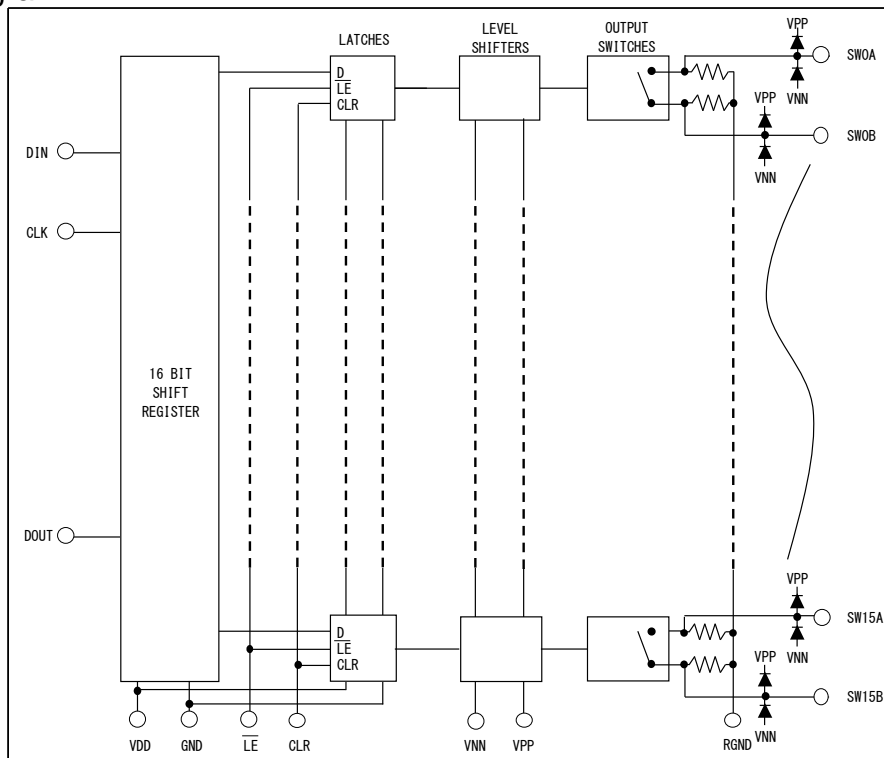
LATCHES

LEVEL SHIFTERS

OUTPUT SWITCHES

VPP

SW0A

VNN

VPP

SW0B

VNN

DIN

CLK

16 BIT SHIFT REGISTER

DOUT

D
$\overline{LE}$
CLR

D
$\overline{LE}$
CLR

VPP

SW15A

VNN

VPP

SW15B

VNN

VDD GND $\overline{LE}$ CLR VNN VPP RGND